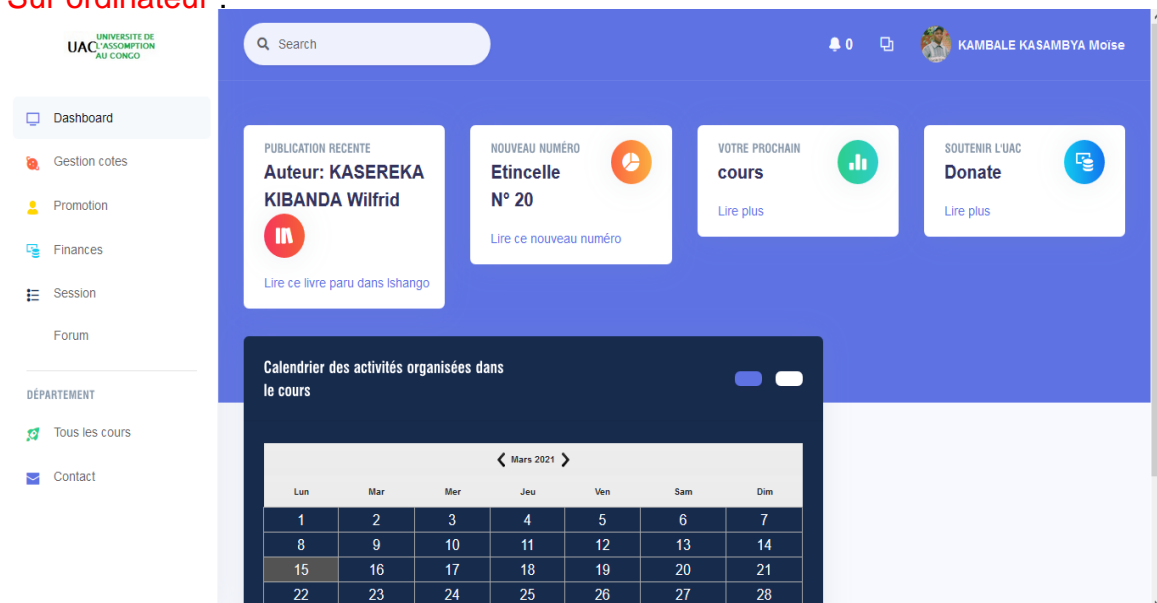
Sur ordinateur :

UAC UNIVERSITE DE L'ASSOMPTION AU CONGO

Search

0

KAMBALE KASAMBYA Moïse

Dashboard

Gestion cotes

Promotion

Finances

Session

Forum

DÉPARTEMENT

Tous les cours

Contact

PUBLICATION RECENTE
Auteur: KASEREKA KIBANDA Wilfrid
Lire ce livre paru dans Ishango

NOUVEAU NUMÉRO
Etincelle
N° 20
Lire ce nouveau numéro

VOTRE PROCHAIN
cours
Lire plus

SOUTENIR L'UAC
Donate
Lire plus

Calendrier des activités organisées dans le cours

Mars 2021

| Lun | Mar | Mer | Jeu | Ven | Sam | Dim |
|---|---|---|---|---|---|---|
| 1 | 2 | 3 | 4 | 5 | 6 | 7 |
| 8 | 9 | 10 | 11 | 12 | 13 | 14 |
| 15 | 16 | 17 | 18 | 19 | 20 | 21 |
| 22 | 23 | 24 | 25 | 26 | 27 | 28 |